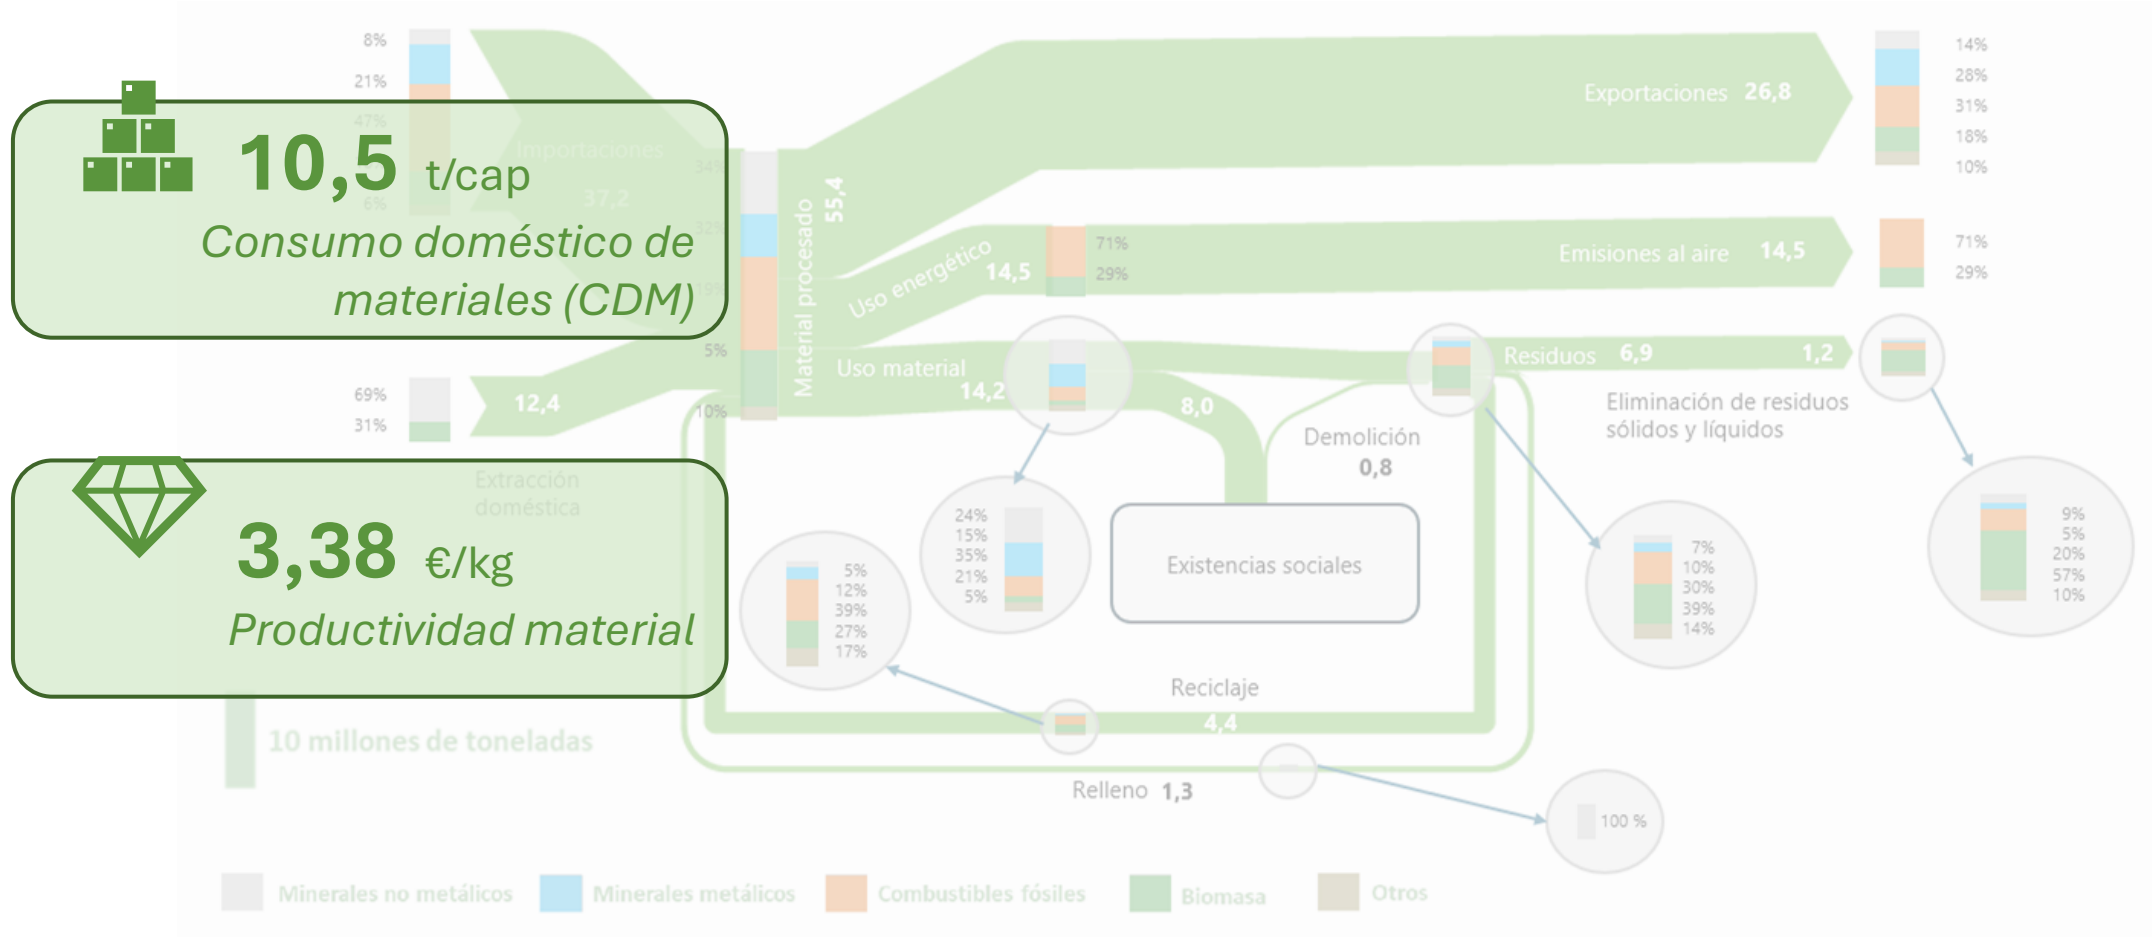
10,5 t/cap
Consumo doméstico de materiales (CDM)

3,38 €/kg
Productividad material

8%
21%
47%
Importaciones
37,2
6%
34%
32%
19%
5%
10%
69%
31%
12,4
Extracción doméstica
Material procesado 55,4
Exportaciones 26,8
14%
28%
31%
18%
10%
Uso energético 14,5
71%
29%
Emisiones al aire 14,5
71%
29%
Uso material 14,2
8,0
Residuos 6,9
1,2
Eliminación de residuos sólidos y líquidos
Demolición 0,8
24%
15%
35%
21%
5%
5%
12%
39%
27%
17%
Existencias sociales
7%
10%
30%
39%
14%
9%
5%
20%
57%
10%
Reciclaje
4,4
Relleno 1,3
100 %
10 millones de toneladas
Minerales no metálicos
Minerales metálicos
Combustibles fósiles
Biomasa
Otros